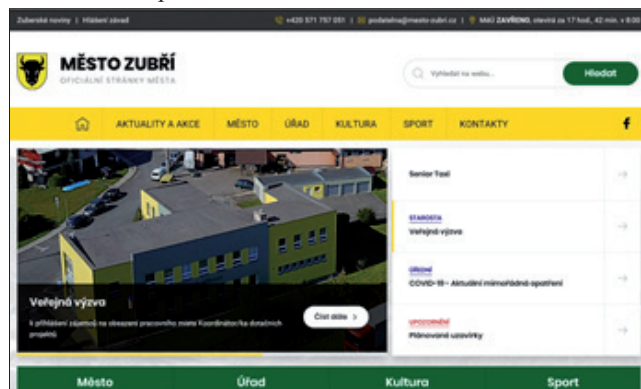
Zuberské noviny | Hlášení závad

+420 571 757 051 | podatelna@mesto-zubri.cz | MÁŮ ZAVŘENO, otevírá za 17 hod., 42 min. v 8:00

MĚSTO ZUBŘÍ
OFICIÁLNÍ STRÁNKY MĚSTA

Vyhledat na webu...

Hledat

AKTUALITY A AKCE
MĚSTO
ÚŘAD
KULTURA
SPORT
KONTAKTY
f

Veřejná výzva

k přihlášení zájemců na obsazení pracovního místa Koordinátor/ka dotačních projektů

Číst dále >

Senior Taxi

STAROSTA
Veřejná výzva

ÚŘEDNÍ
COVID-19 – Aktuální mimořádná opatření

UPOZORNĚNÍ
Plánované uzavírky

Město
Úřad
Kultura
Sport